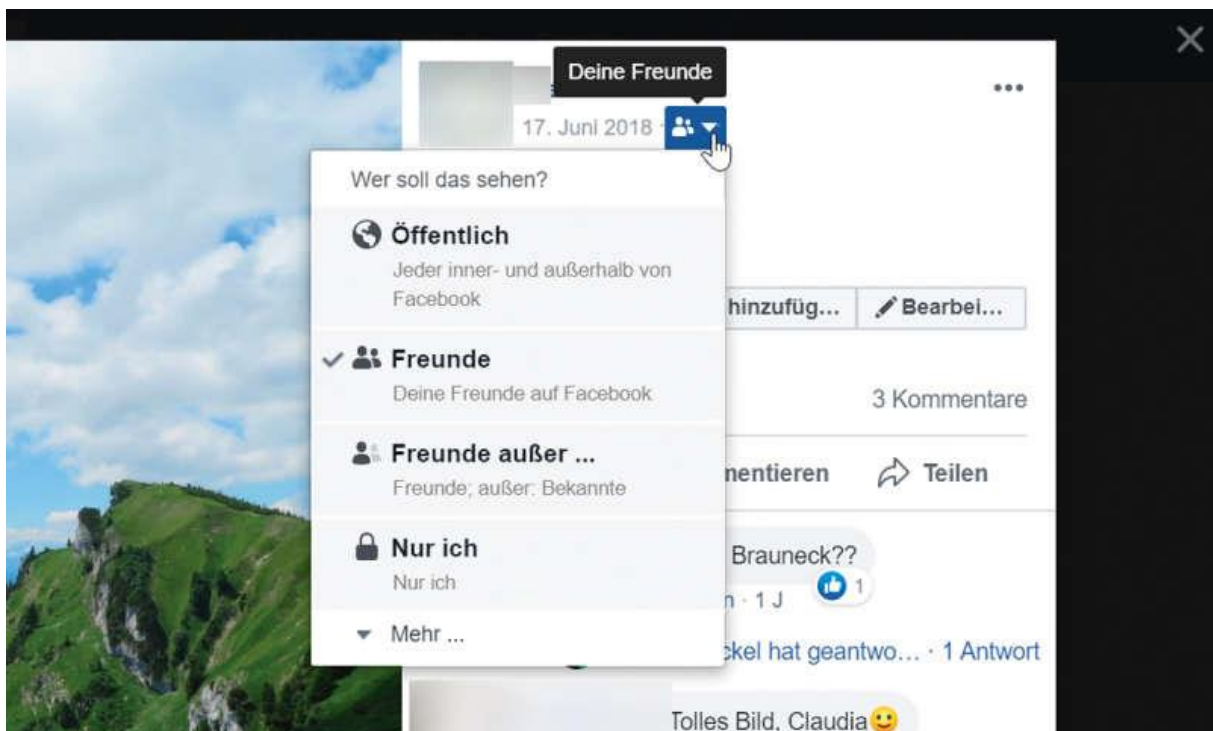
Deine Freunde

17. Juni 2018

Wer soll das sehen?

Öffentlich
Jeder inner- und außerhalb von Facebook

Freunde
Deine Freunde auf Facebook

Freunde außer ...
Freunde; außer: Bekannte

Nur ich
Nur ich

Mehr ...

hinzufüg...

Bearbei...

3 Kommentare

nentieren

Teilen

Brauneck??

n · 1 J

1

ckel hat geantwo... · 1 Antwort

Tolles Bild, Claudia